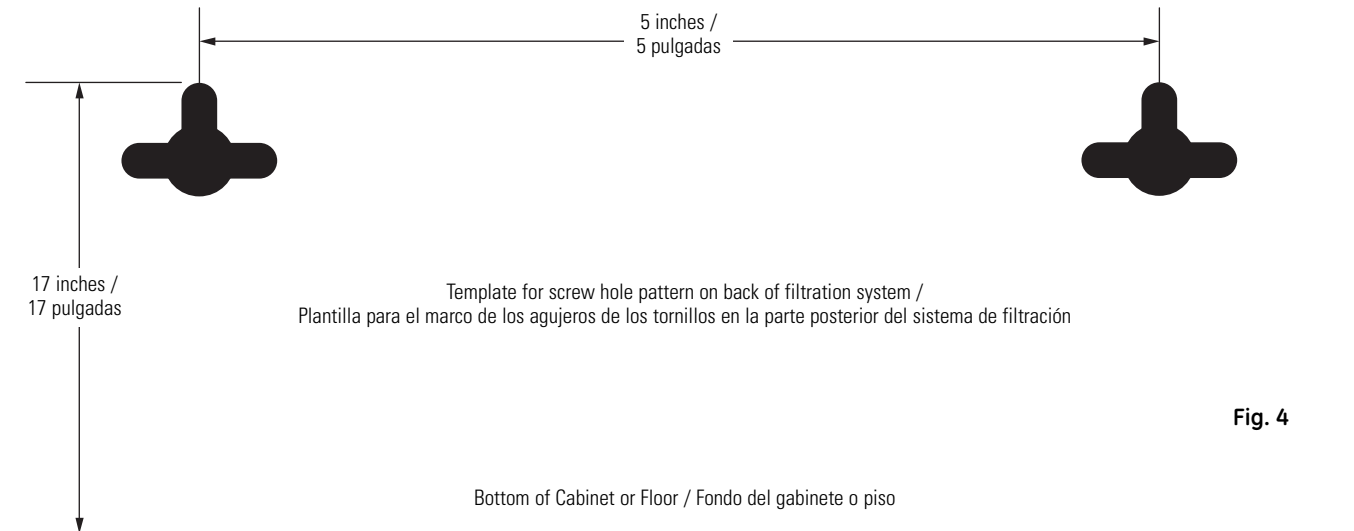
5 inches /
5 pulgadas

17 inches /
17 pulgadas

Template for screw hole pattern on back of filtration system /
Plantilla para el marco de los agujeros de los tornillos en la parte posterior del sistema de filtración

Fig. 4

Bottom of Cabinet or Floor / Fondo del gabinete o piso